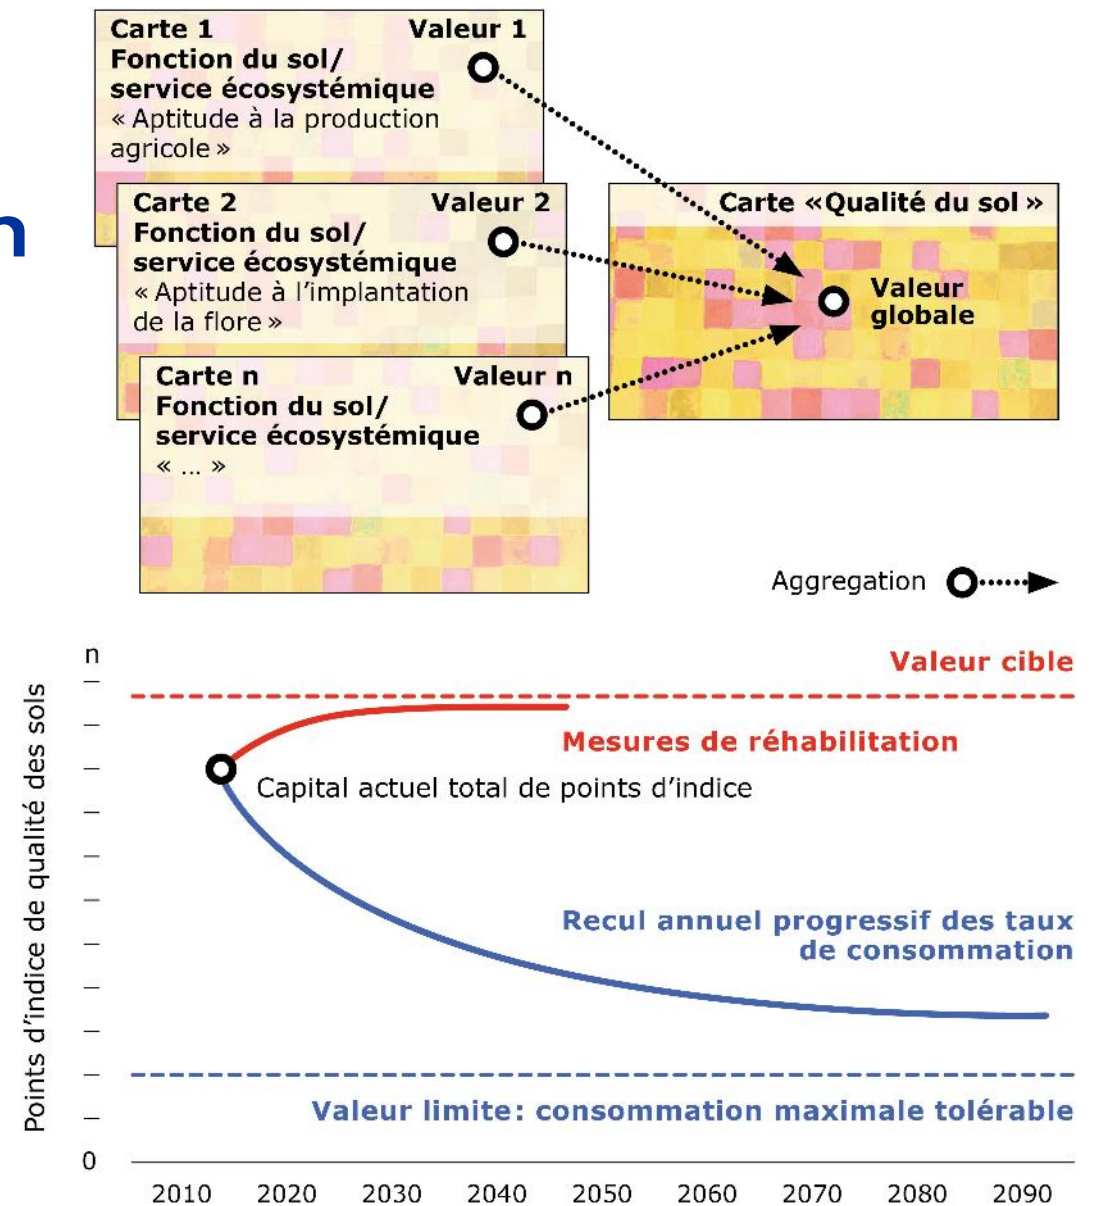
n

Carte 1
Valeur 1
Fonction du sol/ service écosystémique
« Aptitude à la production agricole »

Carte 2
Valeur 2
Fonction du sol/ service écosystémique
« Aptitude à l'implantation de la flore »

Carte n
Valeur n
Fonction du sol/ service écosystémique
« ... »

Carte «Qualité du sol »
Valeur globale

Aggregation

n
Valeur cible
Mesures de réhabilitation
Capital actuel total de points d'indice
Recul annuel progressif des taux de consommation
Valeur limite: consommation maximale tolérable
Points d'indice de qualité des sols
0
2010 2020 2030 2040 2050 2060 2070 2080 2090